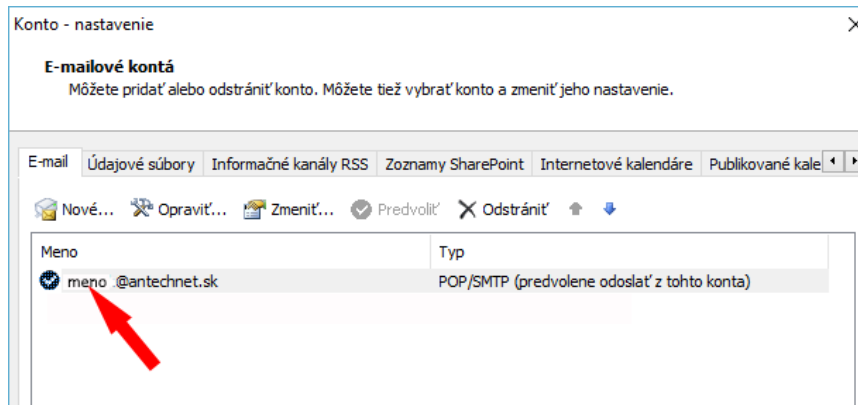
Konto - nastavenie

E-mailové kontá

Môžete pridať alebo odstrániť konto. Môžete tiež vybrať konto a zmeniť jeho nastavenie.

E-mail | Údajové súbory | Informačné kanály RSS | Zoznamy SharePoint | Internetové kalendáre | Publikované kale

Nové... Opraviť... Zmeniť... Predvoliť Odstrániť

| Meno | Typ |
|---|---|
| meno @antechnet.sk | POP/SMTP (predvolene odoslať z tohto konta) |